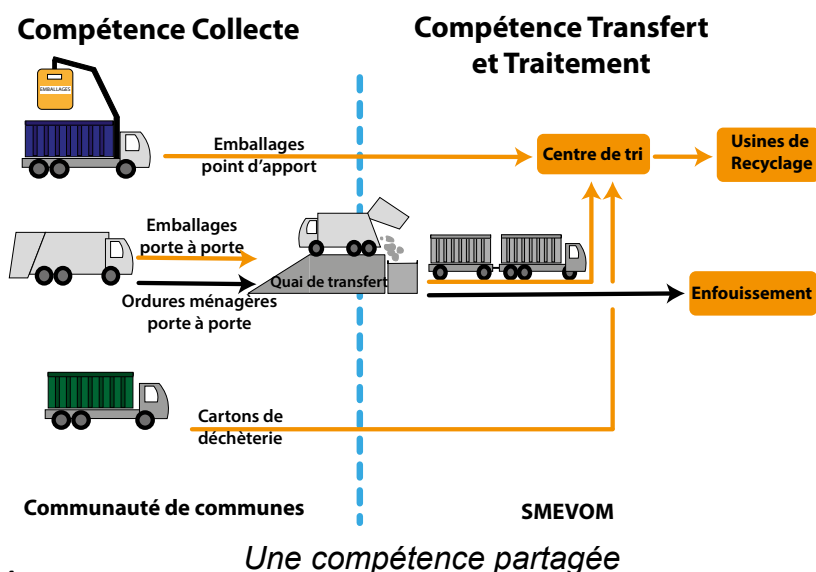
Compétence Collecte

Compétence Transfert et Traitement

EMBALLAGES

Emballages point d'apport

Centre de tri

Usines de Recyclage

Emballages porte à porte

Quai de transfert

Ordures ménagères porte à porte

Enfouissement

Cartons de déchèterie

Communauté de communes

SMEVOM

Une compétence partagée